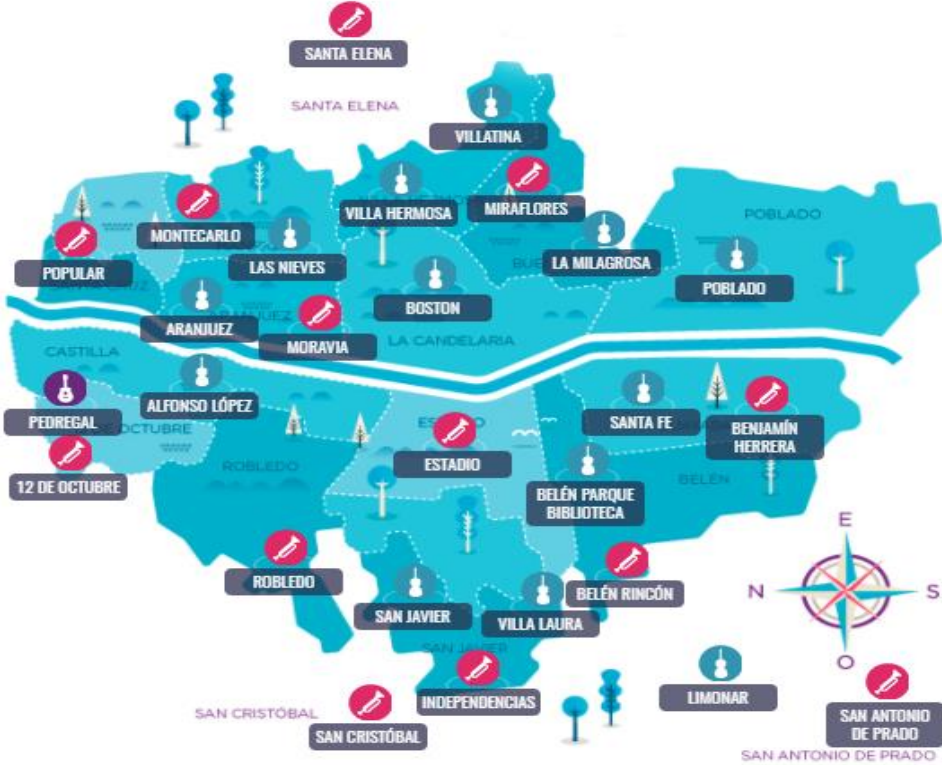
SANTA ELENA
SANTA ELENA
VILLATINA
MIRAFLORES
VILLA HERMOSA
MONTECARLO
POBLADO
POPULAR
LAS NIEVES
LA MILAGROSA
POBLADO
BOSTON
ARANJUEZ
MORAVIA
LA CANDELARIA
CASTILLA
PEDREGAL
ALFONSO LÓPEZ
SANTA FE
BENJAMÍN HERRERA
ESTADIO
ROBLEDO
12 DE OCTUBRE
BELÉN PARQUE BIBLIOTECA
BELÉN
E
ROBLEDO
BELÉN RINCÓN
N
S
SAN JAVIER
VILLA LAURA
O
INDEPENDENCIAS
LIMONAR
SAN CRISTÓBAL
SAN CRISTÓBAL
SAN ANTONIO DE PRADO
SAN ANTONIO DE PRADO